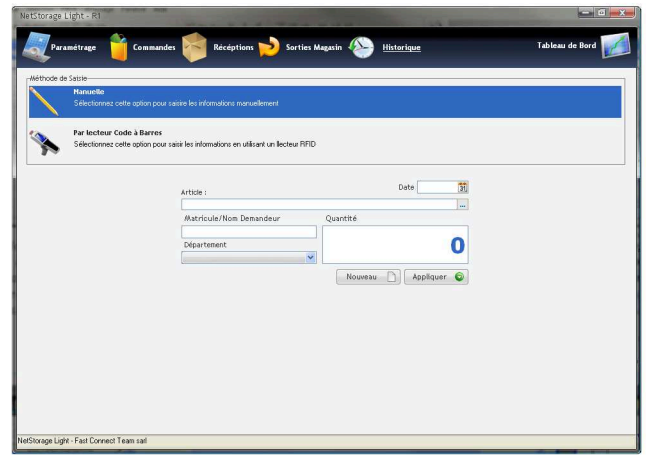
NetStorage Light - R1

Paramétrage Commandes Réceptions Sorties Magasin Historique Tableau de Bord

Méthode de Saisie

Manuelle
Sélectionnez cette option pour saisir les informations manuellement

Par lecteur Code à Barres
Sélectionnez cette option pour saisir les informations en utilisant un lecteur RFID

Article :

Date

...

Matricule/Nom Demandeur

Quantité

Département

0

Nouveau

Appliquer

NetStorage Light - Fast Connect Team sarl